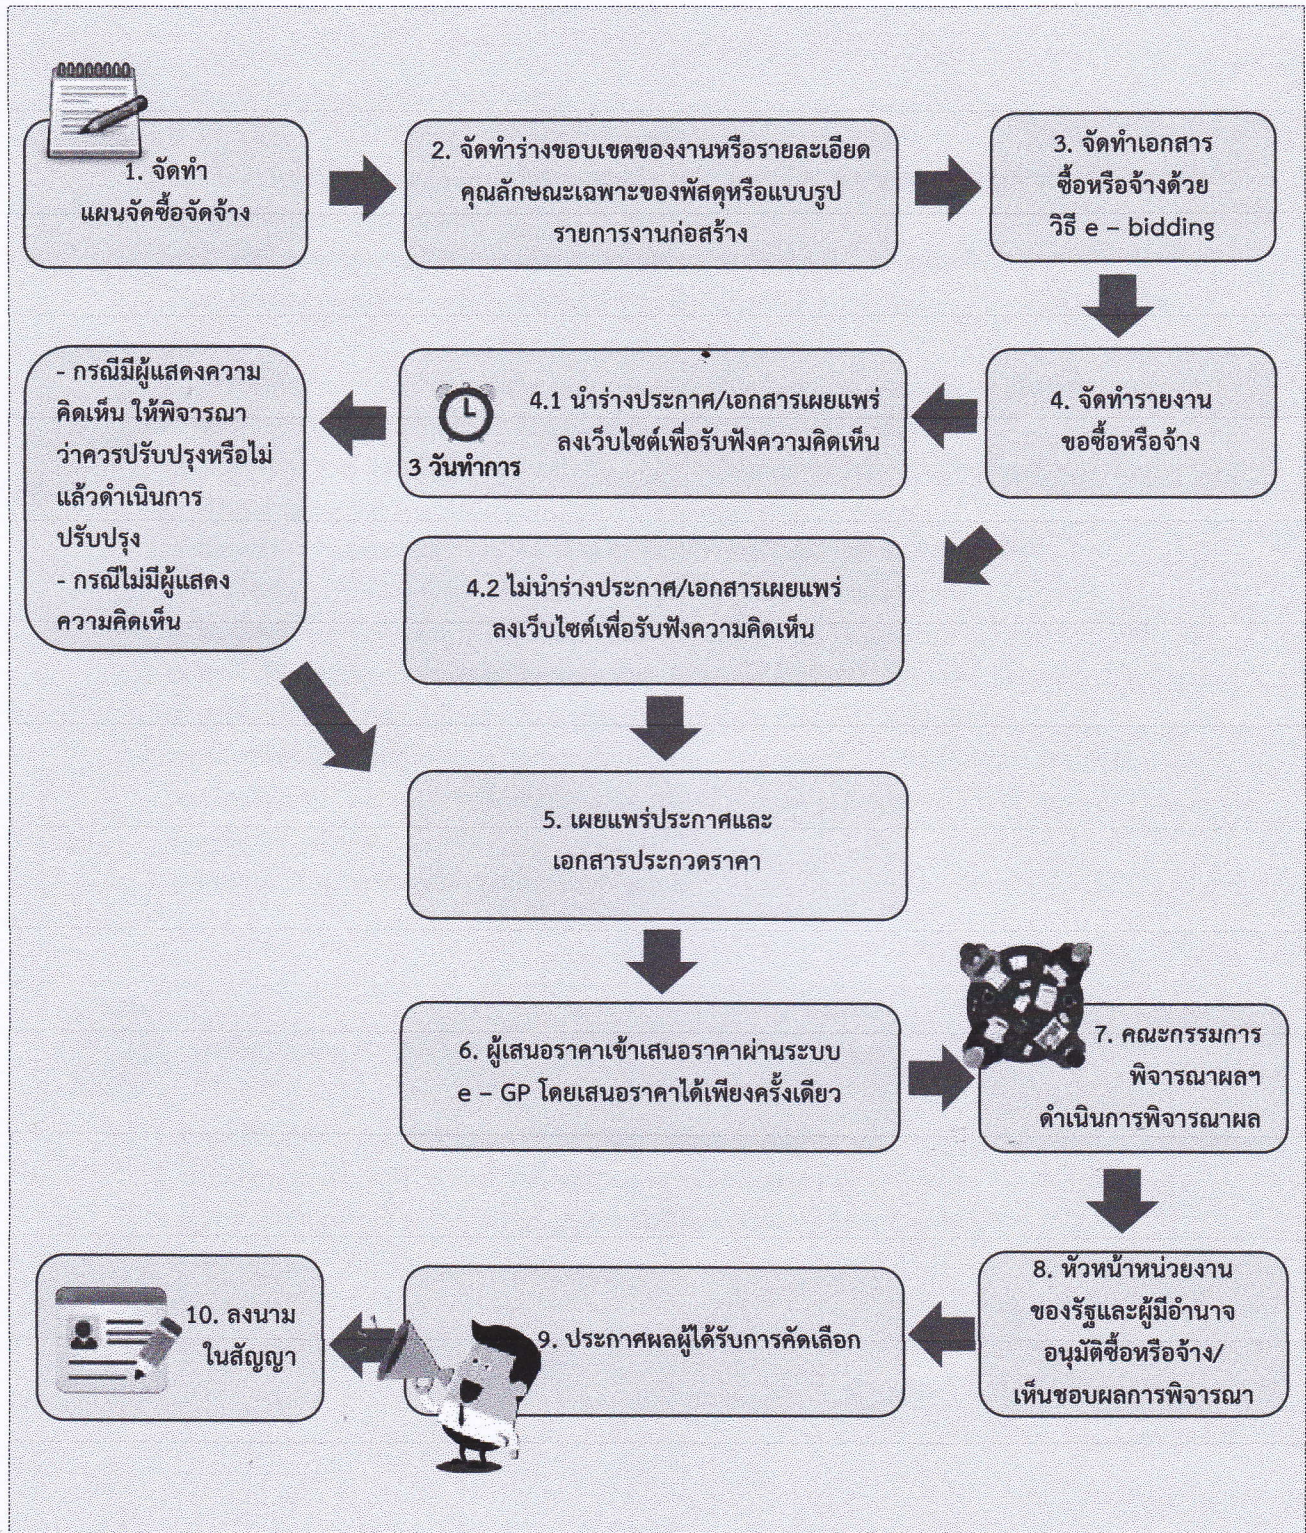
1. จัดทำ แผนจัดซื้อจัดจ้าง

2. จัดทำร่างขอบเขตของงานหรือรายละเอียดคุณลักษณะเฉพาะของพัสดุหรือแบบรูปรายการงานก่อสร้าง

3. จัดทำเอกสารซื้อหรือจ้างด้วยวิธี e – bidding

4. จัดทำรายงานขอซื้อหรือจ้าง

4.1 นำร่างประกาศ/เอกสารเผยแพร่ลงเว็บไซต์เพื่อรับฟังความคิดเห็น

3 วันทำการ

- กรณีมีผู้แสดงความคิดเห็น ให้พิจารณาว่าควรปรับปรุงหรือไม่ แล้วดำเนินการปรับปรุง
- กรณีไม่มีผู้แสดงความคิดเห็น

4.2 ไม่นำร่างประกาศ/เอกสารเผยแพร่ลงเว็บไซต์เพื่อรับฟังความคิดเห็น

5. เผยแพร่ประกาศและเอกสารประกวดราคา

6. ผู้เสนอราคาเข้าเสนอราคาผ่านระบบ e – GP โดยเสนอราคาได้เพียงครั้งเดียว

7. คณะกรรมการพิจารณาผลฯ ดำเนินการพิจารณาผล

8. หัวหน้าหน่วยงานของรัฐและผู้มีอำนาจอนุมัติซื้อหรือจ้าง/เห็นชอบผลการพิจารณา

9. ประกาศผลผู้ได้รับการคัดเลือก

10. ลงนามในสัญญา